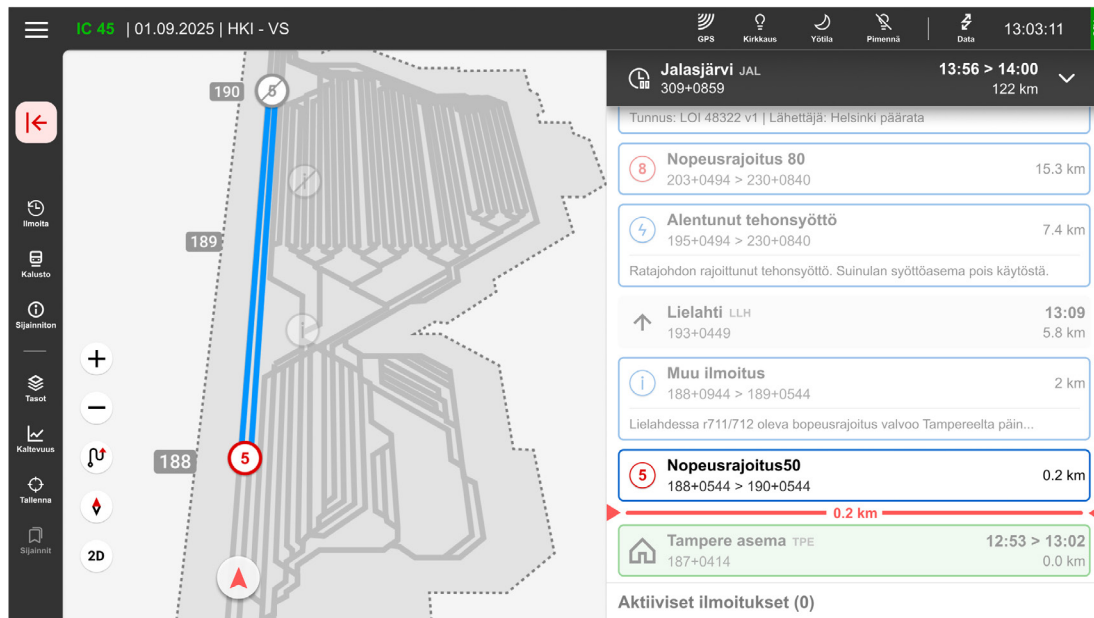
IC 45 | 01.09.2025 | HKI - VS

GPS Kirkkaus Yötila Pimennä Data 13:03:11

Ilmoita
Kalusto
Sijainniton
Tasot
Kaltevuus
Tallenna
Sijainnit

190
5
189
188
5
2D

Jalasjärvi JAL
309+0859
13:56 > 14:00
122 km

Tunnus: LOI 48322 v1 | Lähettäjä: Helsinki päärata

8
Nopeusrajoitus 80
203+0494 > 230+0840
15.3 km

Alentunut tehonsyöttö
195+0494 > 230+0840
7.4 km
Ratajohdon rajoittunut tehonsyöttö. Suinulan syöttöasema pois käytöstä.

Lielahti LLH
193+0449
13:09
5.8 km

Muu ilmoitus
188+0944 > 189+0544
2 km
Lielahdessa r711/712 oleva bopeusrajoitus valvoo Tampereelta päin...

5
Nopeusrajoitus50
188+0544 > 190+0544
0.2 km

0.2 km

Tampere asema TPE
187+0414
12:53 > 13:02
0.0 km

Aktiiviset ilmoitukset (0)